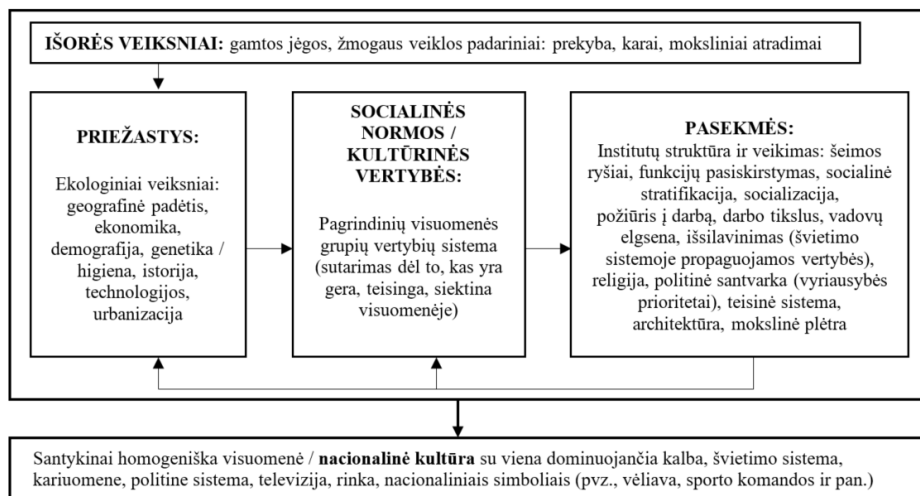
**IŠORĖS VEIKSNIAI:** gamtos jėgos, žmogaus veiklos padariniai: prekyba, karai, moksliniai atradimai

**PRIEŽASTYS:**

Ekologiniai veiksniai: geografinė padėtis, ekonomika, demografija, genetika / higiena, istorija, technologijos, urbanizacija

**SOCIALINĖS NORMOS / KULTŪRINĖS VERTYBĖS:**

Pagrindinių visuomenės grupių vertybių sistema (sutarimas dėl to, kas yra gera, teisinga, siektina visuomenėje)

**PASEKMĖS:**

Institutų struktūra ir veikimas: šeimos ryšiai, funkcijų pasiskirstymas, socialinė stratifikacija, socializacija, požiūris į darbą, darbo tikslus, vadovų elgsena, išsilavinimas (švietimo sistemoje propaguojamos vertybės), religija, politinė santvarka (vyriausybės prioritetai), teisinė sistema, architektūra, mokslinė plėtra

Santykinai homogeniška visuomenė / **nacionalinė kultūra** su viena dominuojančia kalba, švietimo sistema, kariuomene, politine sistema, televizija, rinka, nacionaliniais simboliais (pvz., vėliava, sporto komandos ir pan.)